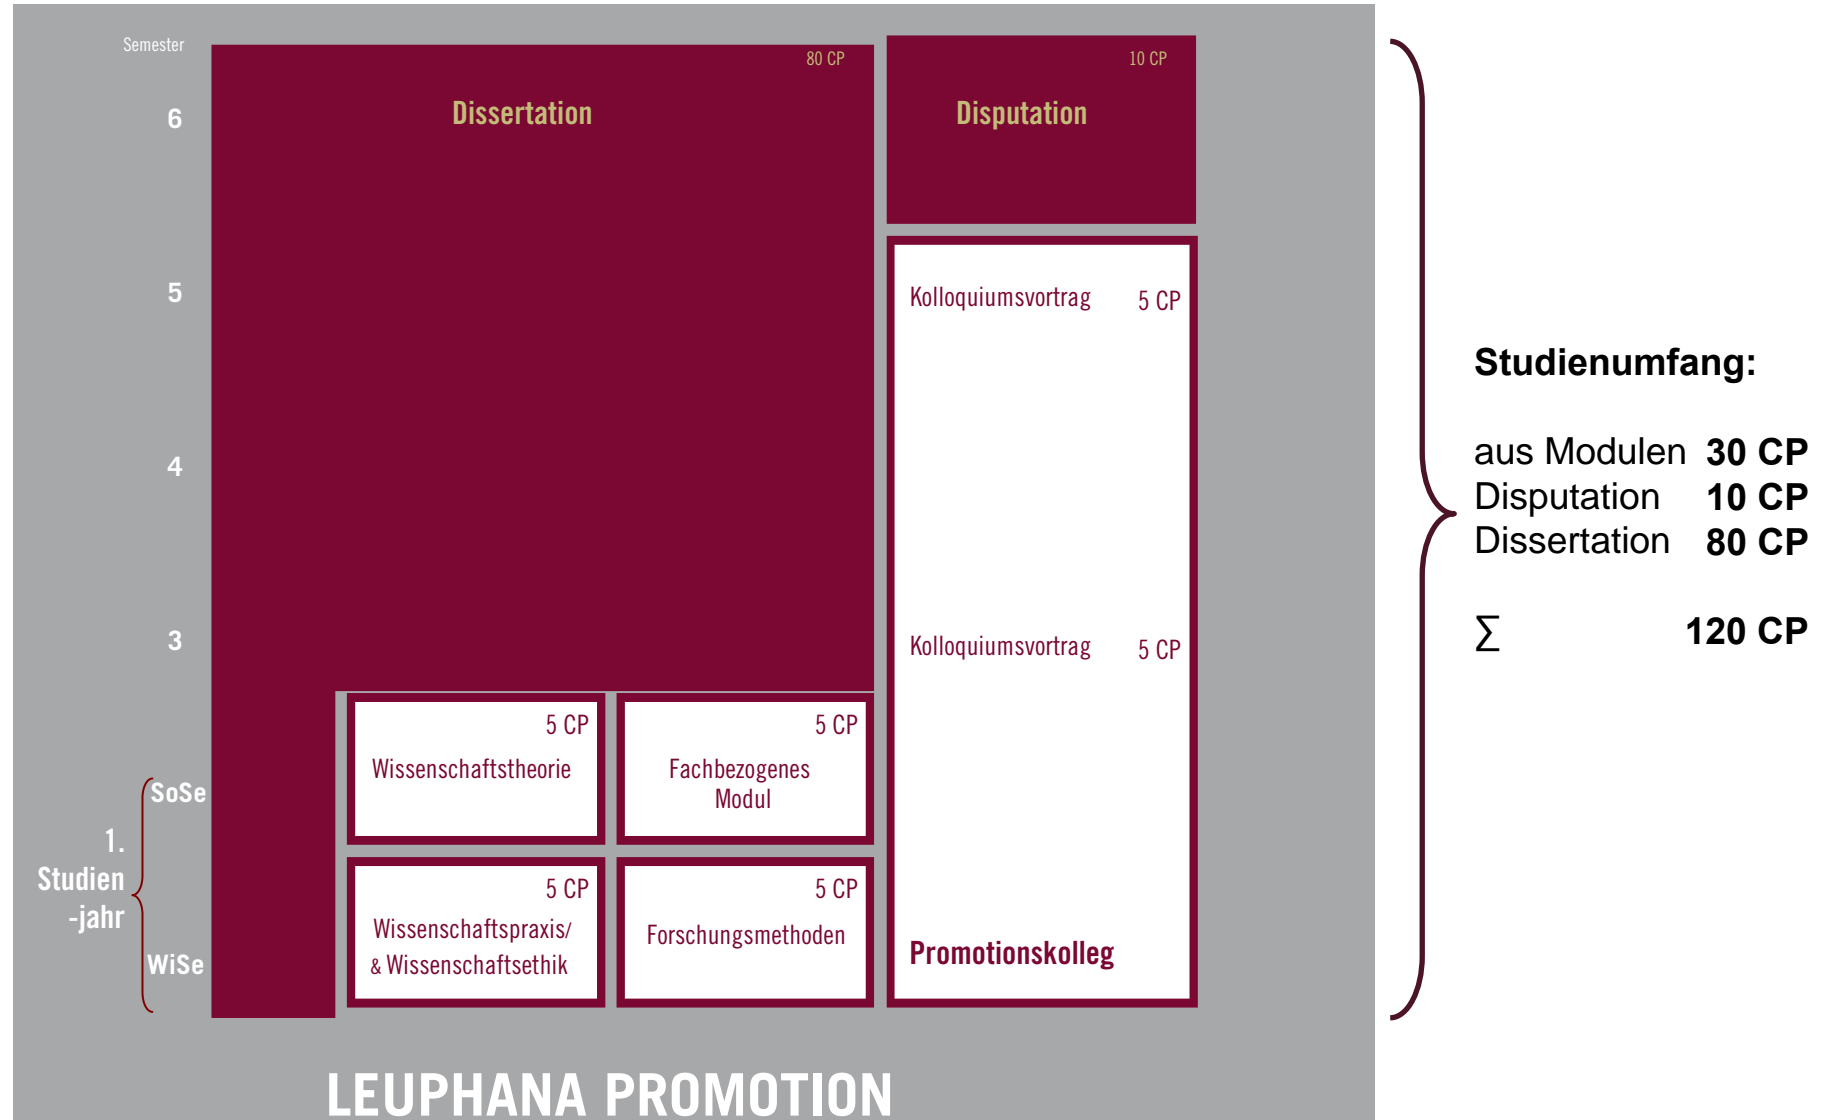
Semester

6

5

4

3

80 CP

Dissertation

10 CP

Disputation

Kolloquiumsvortrag 5 CP

Kolloquiumsvortrag 5 CP

5 CP
Wissenschaftstheorie

5 CP
Fachbezogenes Modul

SoSe

1. Studien -jahr

WiSe

5 CP
Wissenschaftspraxis/ & Wissenschaftsethik

5 CP
Forschungsmethoden

Promotionskolleg

LEUPHANA PROMOTION

Studienumfang:

aus Modulen **30 CP**
Disputation **10 CP**
Dissertation **80 CP**

$\sum$ **120 CP**